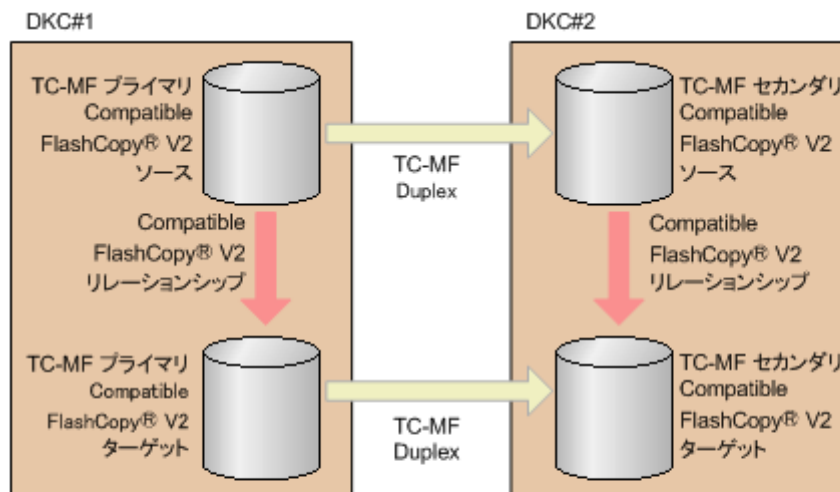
DKC#1

TC-MF プライマリ
Compatible
FlashCopy® V2
ソース

Compatible
FlashCopy® V2
リレーションシップ

TC-MF プライマリ
Compatible
FlashCopy® V2
ターゲット

TC-MF
Duplex

TC-MF
Duplex

DKC#2

TC-MF セカンダリ
Compatible
FlashCopy® V2
ソース

Compatible
FlashCopy® V2
リレーションシップ

TC-MF セカンダリ
Compatible
FlashCopy® V2
ターゲット